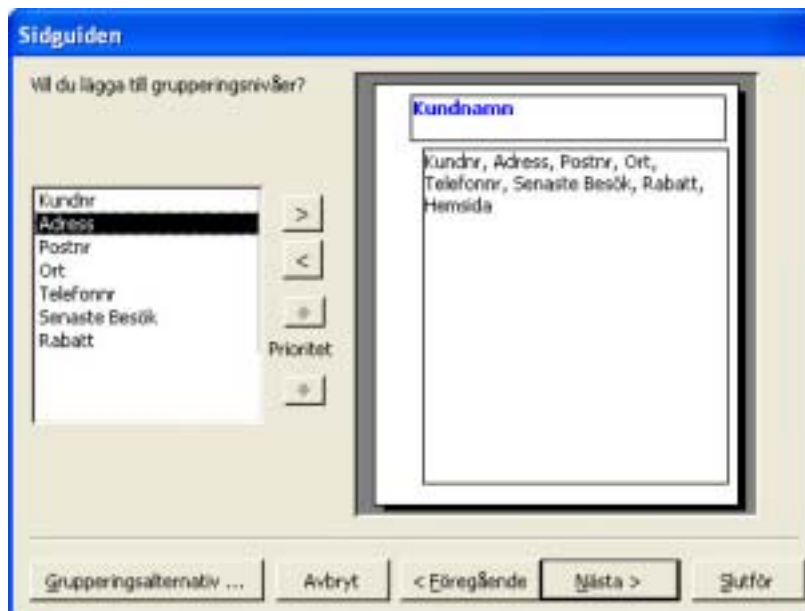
Sidguiden

Vill du lägga till grupperingsnivåer?

Kundnr
Adress
Postnr
Ort
Telefonnr
Senaste Besök
Rabatt

>
<
Prioritet

Kundnamn

Kundnr, Adress, Postnr, Ort, Telefonnr, Senaste Besök, Rabatt, Hemsida

Grupperingsalternativ ...
Avbryt
< Föregående
Nästa >
Slutför